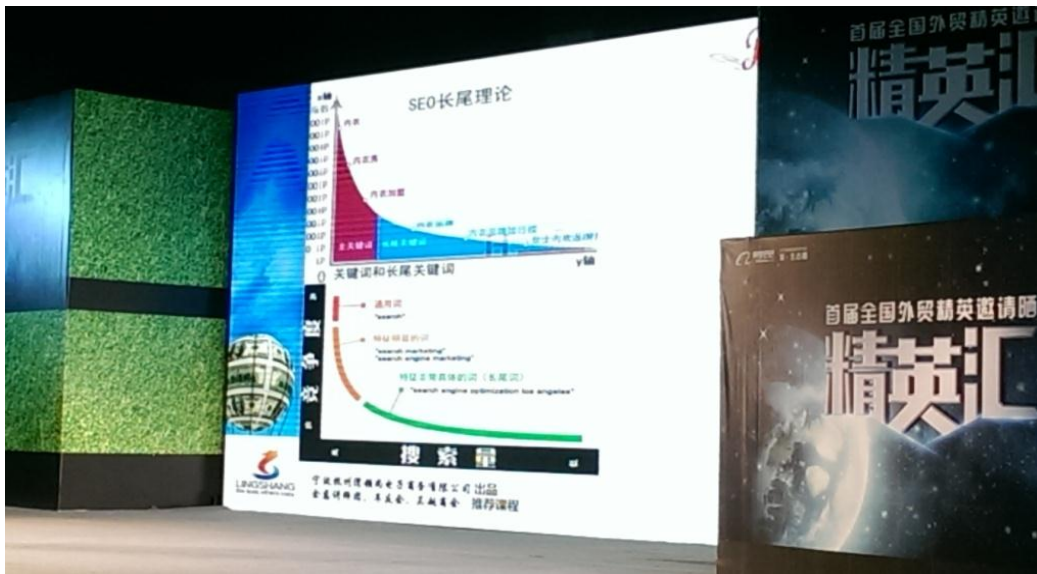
首届全国外贸精英邀请

精英

SEO长尾理论

x轴

内表

内表页

内表细页

内表细细

内表细细细节

主关键词

内表关键词

y轴

0

关键词和长尾关键词

竞争度

通用词

"search"

特征修饰的词

"search marketing"

"search engine marketing"

特征非常具体的词（长尾词）

"search engine optimization los angeles"

搜索量

LINGSHANG

宁波领尚电子商务有限公司 出品

金蓝讲师团、王发会、三级商会 推荐课程

首届全国外贸精英邀请随

精英汇